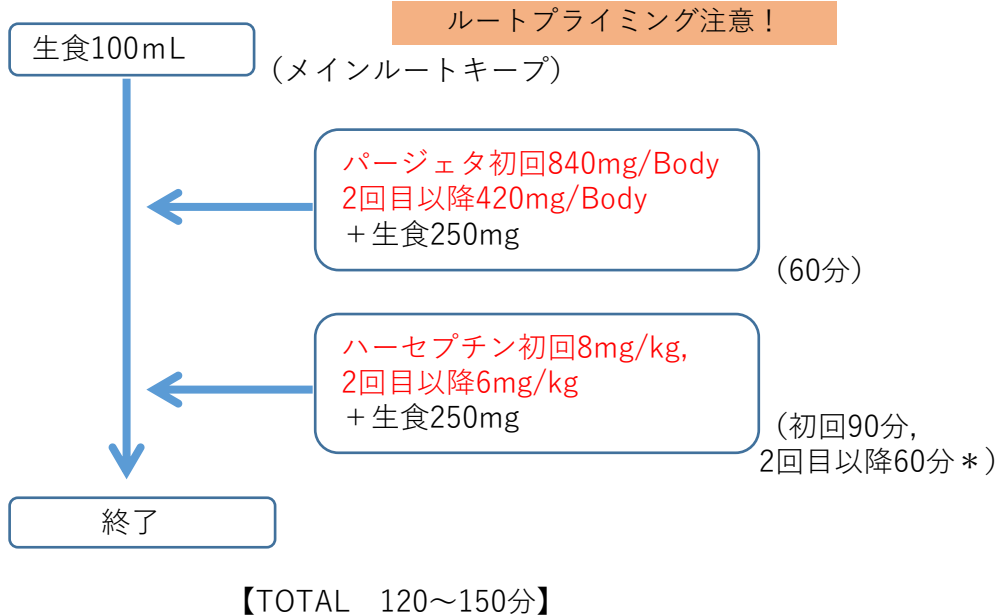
ルートプライミング注意！

生食100mL

（メインルートキープ）

パージェタ初回840mg/Body
2回目以降420mg/Body
＋生食250mg

（60分）

ハーセプチン初回8mg/kg,
2回目以降6mg/kg
＋生食250mg

（初回90分,
2回目以降60分＊）

終了

【TOTAL 120〜150分】